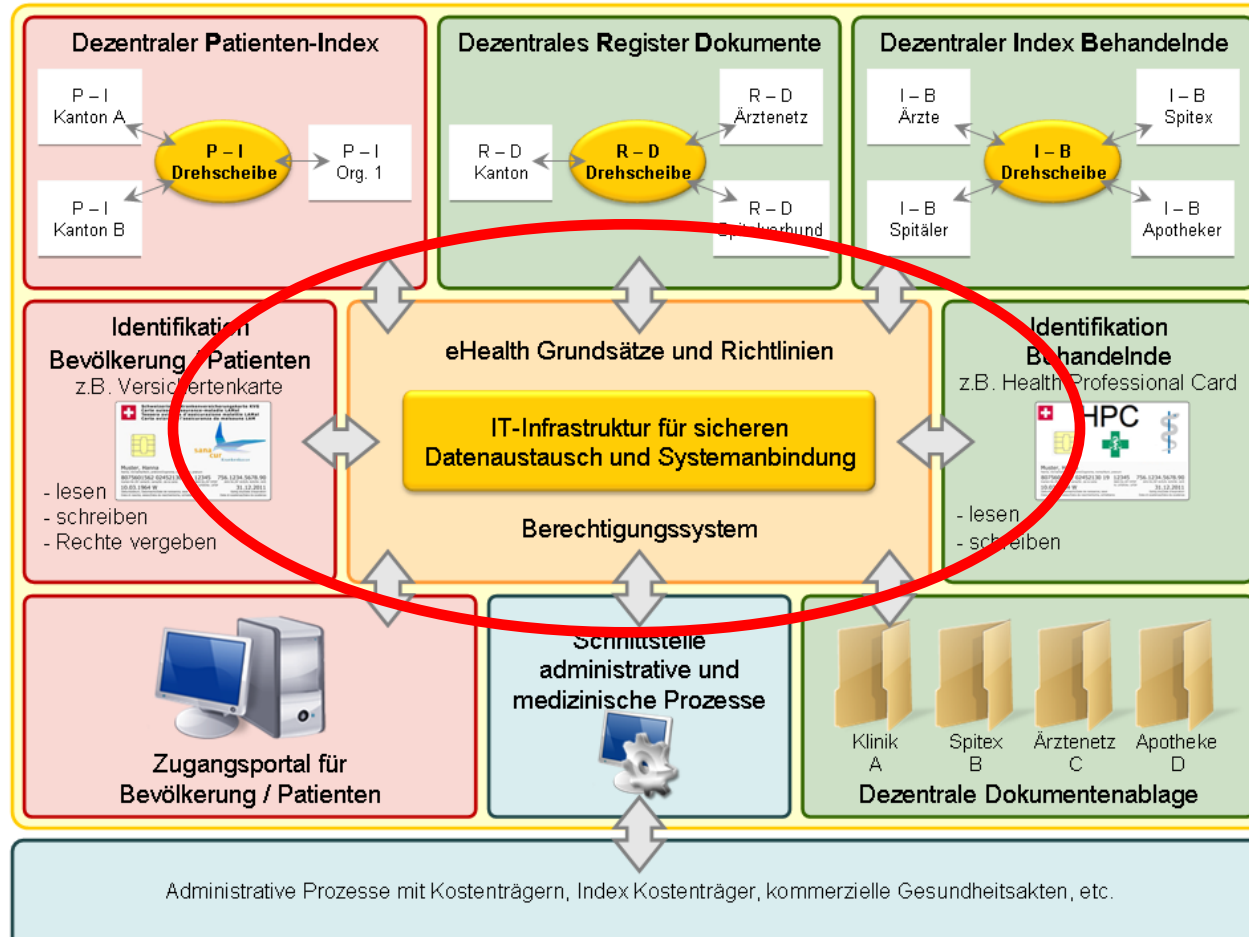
Dezentraler Patienten-Index

P – I
Kanton A

P – I
Drehscheibe

P – I
Org. 1

P – I
Kanton B

Dezentrales Register Dokumente

R – D
Ärztenetz

R – D
Kanton

R – D
Drehscheibe

R – D
Spitalverbund

Dezentraler Index Behandelnde

I – B
Ärzte

I – B
Spitex

I – B
Drehscheibe

I – B
Spitäler

I – B
Apotheker

Identifikation
Bevölkerung / Patienten
z.B. Versichertenkarte

- lesen
- schreiben
- Rechte vergeben

eHealth Grundsätze und Richtlinien

IT-Infrastruktur für sicheren Datenaustausch und Systemanbindung

Berechtigungssystem

Identifikation
Behandelnde
z.B. Health Professional Card

HPC

- lesen
- schreiben

Zugangsportal für Bevölkerung / Patienten

Schnittstelle administrative und medizinische Prozesse

Klinik
A

Spitex
B

Ärztenetz
C

Apotheke
D

Dezentrale Dokumentenablage

Administrative Prozesse mit Kostenträgern, Index Kostenträger, kommerzielle Gesundheitsakten, etc.